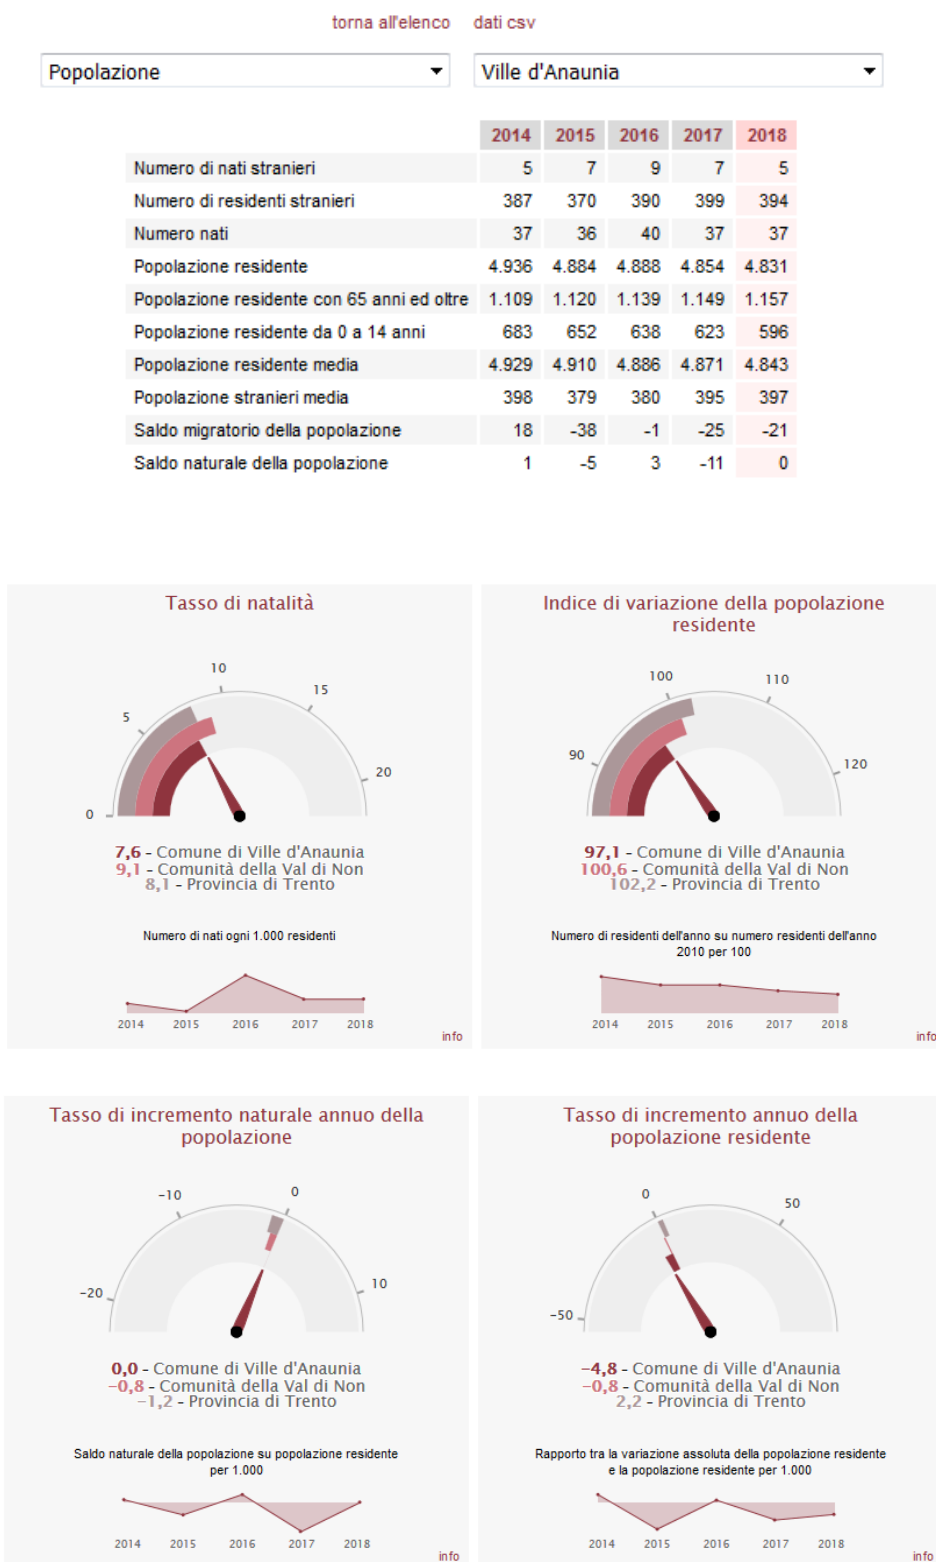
torna all'elenco dati csv

Popolazione

Ville d'Anaunia

| | 2014 | 2015 | 2016 | 2017 | 2018 |
|---|---|---|---|---|---|
| Numero di nati stranieri | 5 | 7 | 9 | 7 | 5 |
| Numero di residenti stranieri | 387 | 370 | 390 | 399 | 394 |
| Numero nati | 37 | 36 | 40 | 37 | 37 |
| Popolazione residente | 4.936 | 4.884 | 4.888 | 4.854 | 4.831 |
| Popolazione residente con 65 anni ed oltre | 1.109 | 1.120 | 1.139 | 1.149 | 1.157 |
| Popolazione residente da 0 a 14 anni | 683 | 652 | 638 | 623 | 596 |
| Popolazione residente media | 4.929 | 4.910 | 4.886 | 4.871 | 4.843 |
| Popolazione stranieri media | 398 | 379 | 380 | 395 | 397 |
| Saldo migratorio della popolazione | 18 | -38 | -1 | -25 | -21 |
| Saldo naturale della popolazione | 1 | -5 | 3 | -11 | 0 |

Tasso di natalità

0 5 10 15 20

7,6 - Comune di Ville d'Anaunia
9,1 - Comunità della Val di Non
8,1 - Provincia di Trento

Numero di nati ogni 1.000 residenti

2014 2015 2016 2017 2018

info

Indice di variazione della popolazione residente

90 100 110 120

97,1 - Comune di Ville d'Anaunia
100,6 - Comunità della Val di Non
102,2 - Provincia di Trento

Numero di residenti dell'anno su numero residenti dell'anno 2010 per 100

2014 2015 2016 2017 2018

info

Tasso di incremento naturale annuo della popolazione

-20 -10 0 10

0,0 - Comune di Ville d'Anaunia
-0,8 - Comunità della Val di Non
-1,2 - Provincia di Trento

Saldo naturale della popolazione su popolazione residente per 1.000

2014 2015 2016 2017 2018

info

Tasso di incremento annuo della popolazione residente

-50 0 50

-4,8 - Comune di Ville d'Anaunia
-0,8 - Comunità della Val di Non
2,2 - Provincia di Trento

Rapporto tra la variazione assoluta della popolazione residente e la popolazione residente per 1.000

2014 2015 2016 2017 2018

info